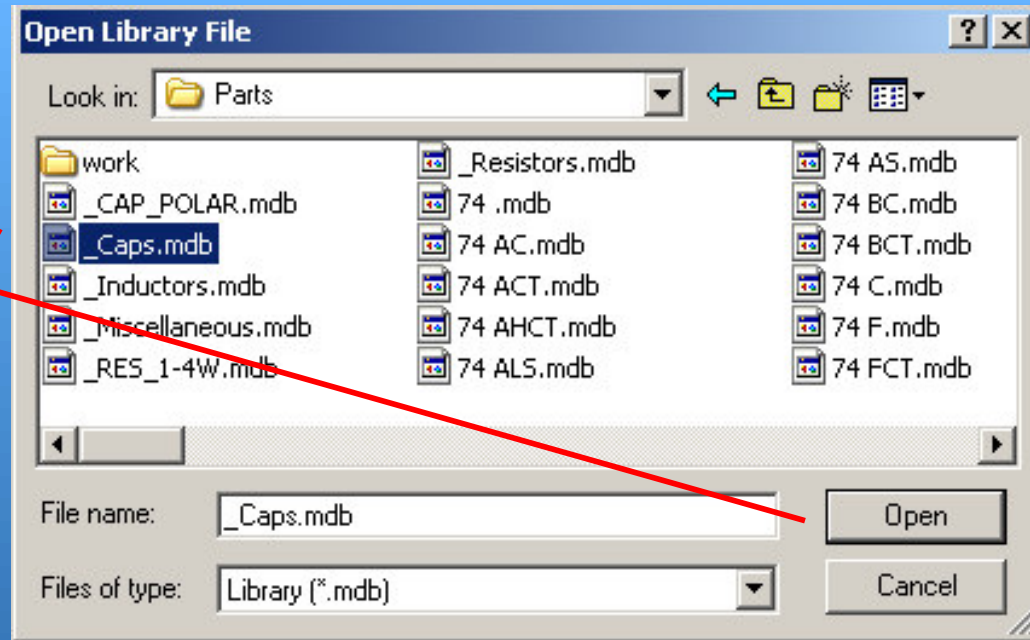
Open Library File

?

X

Look in: Parts

work

_CAP_POLAR.mdb

_Caps.mdb

_Inductors.mdb

_Miscellaneous.mdb

_RES_1-4W.mdb

_Resistors.mdb

74 .mdb

74 AC.mdb

74 ACT.mdb

74 AHCT.mdb

74 ALS.mdb

74 AS.mdb

74 BC.mdb

74 BCT.mdb

74 C.mdb

74 F.mdb

74 FCT.mdb

File name: _Caps.mdb

Open

Files of type: Library (*.mdb)

Cancel